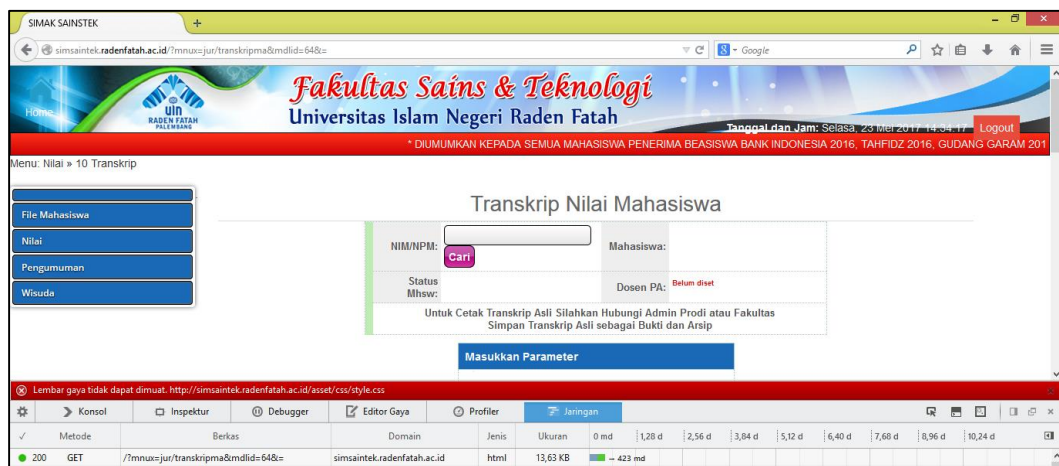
SIMAK SAINSTEK

simsaintek.radenfatah.ac.id/?mnux=jur/transkripma&mdlid=64&=

Google

Home

UIN RADEN FATAH PALEMBANG

Fakultas Sains & Teknologi
Universitas Islam Negeri Raden Fatah

Tanggal dan Jam: Selasa, 23 Mei 2017 14:34:17 Logout

* DIUMUMKAN KEPADA SEMUA MAHASISWA PENERIMA BEASISWA BANK INDONESIA 2016, TAHFIDZ 2016, GUDANG GARAM 201

Menu: Nilai » 10 Transkrip

File Mahasiswa
Nilai
Pengumuman
Wisuda

Transkrip Nilai Mahasiswa

| NIM/NPM: | Cari | Mahasiswa: | |
|---|---|---|---|
| Status Mhsw: | | Dosen PA: | Belum diset |

Untuk Cetak Transkrip Asli Silahkan Hubungi Admin Prodi atau Fakultas
Simpan Transkrip Asli sebagai Bukti dan Arsip

Masukkan Parameter

Lembar gaya tidak dapat dimuat. http://simsaintek.radenfatah.ac.id/asset/css/style.css

Konsol | Inspektur | Debugger | Editor Gaya | Profiler | Jaringan

| ✓ | Metode | Berkas | Domain | Jenis | Ukuran | 0 md | 1,28 d | 2,56 d | 3,84 d | 5,12 d | 6,40 d | 7,68 d | 8,96 d | 10,24 d |
|---|---|---|---|---|---|---|---|---|---|---|---|---|---|---|
| 200 | GET | /?mnux=jur/transkripma&mdlid=64&= | simsaintek.radenfatah.ac.id | html | 13,63 KB | → 423 md | | | | | | | | |